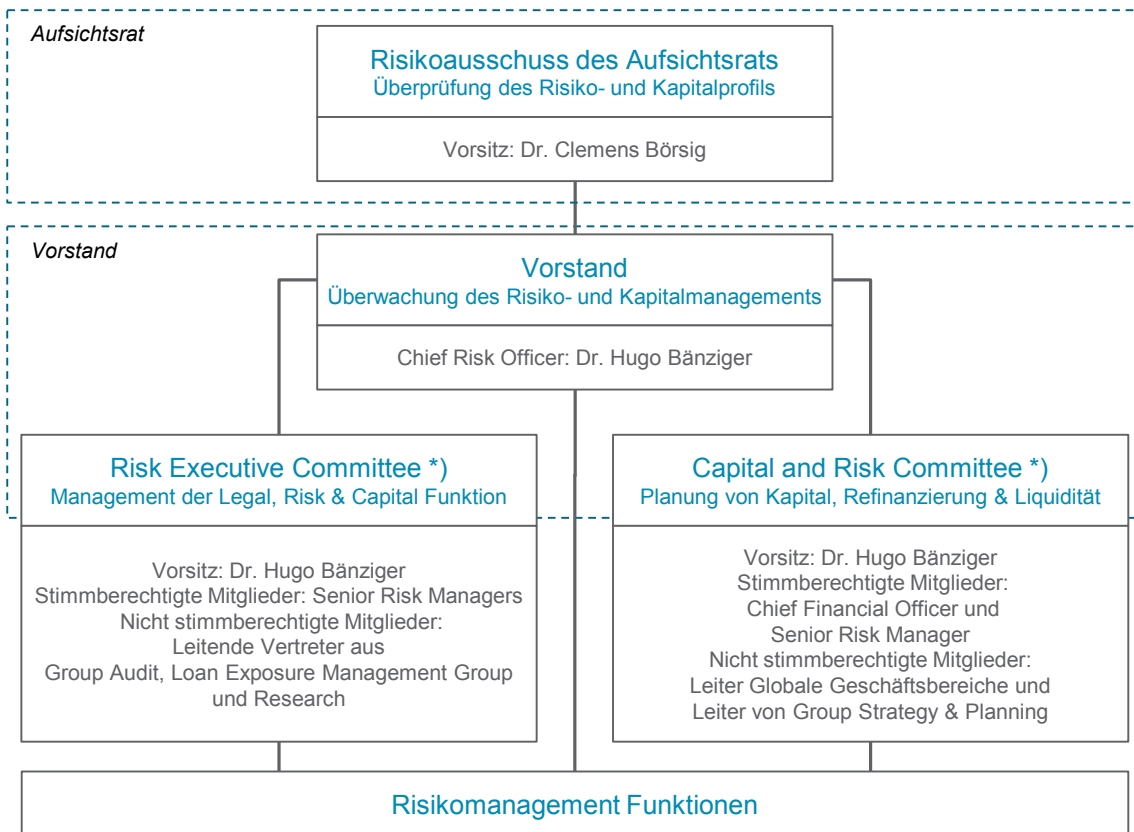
Aufsichtsrat

Risikoausschuss des Aufsichtsrats
Überprüfung des Risiko- und Kapitalprofils

Vorsitz: Dr. Clemens Börsig

Vorstand

Vorstand
Überwachung des Risiko- und Kapitalmanagements

Chief Risk Officer: Dr. Hugo Bänziger

Risk Executive Committee *)
Management der Legal, Risk & Capital Funktion

Vorsitz: Dr. Hugo Bänziger
Stimmberechtigte Mitglieder: Senior Risk Managers
Nicht stimmberechtigte Mitglieder:
Leitende Vertreter aus
Group Audit, Loan Exposure Management Group und Research

Capital and Risk Committee *)
Planung von Kapital, Refinanzierung & Liquidität

Vorsitz: Dr. Hugo Bänziger
Stimmberechtigte Mitglieder:
Chief Financial Officer und
Senior Risk Manager
Nicht stimmberechtigte Mitglieder:
Leiter Globale Geschäftsbereiche und
Leiter von Group Strategy & Planning

Risikomanagement Funktionen